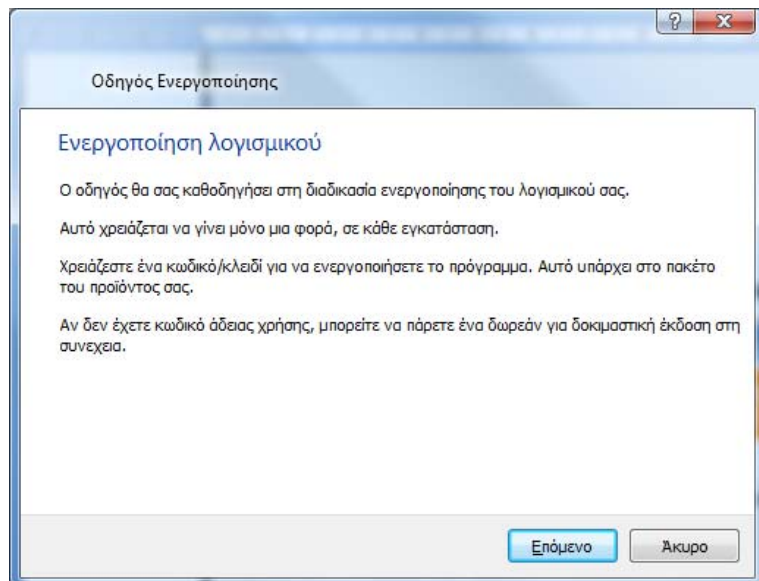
?
X

Οδηγός Ενεργοποίησης

Ενεργοποίηση λογισμικού

Ο οδηγός θα σας καθοδηγήσει στη διαδικασία ενεργοποίησης του λογισμικού σας.

Αυτό χρειάζεται να γίνει μόνο μια φορά, σε κάθε εγκατάσταση.

Χρειάζεστε ένα κωδικό/κλειδί για να ενεργοποιήσετε το πρόγραμμα. Αυτό υπάρχει στο πακέτο του προϊόντος σας.

Αν δεν έχετε κωδικό άδειας χρήσης, μπορείτε να πάρετε ένα δωρεάν για δοκιμαστική έκδοση στη συνεχεια.

Επόμενο
Άκυρο